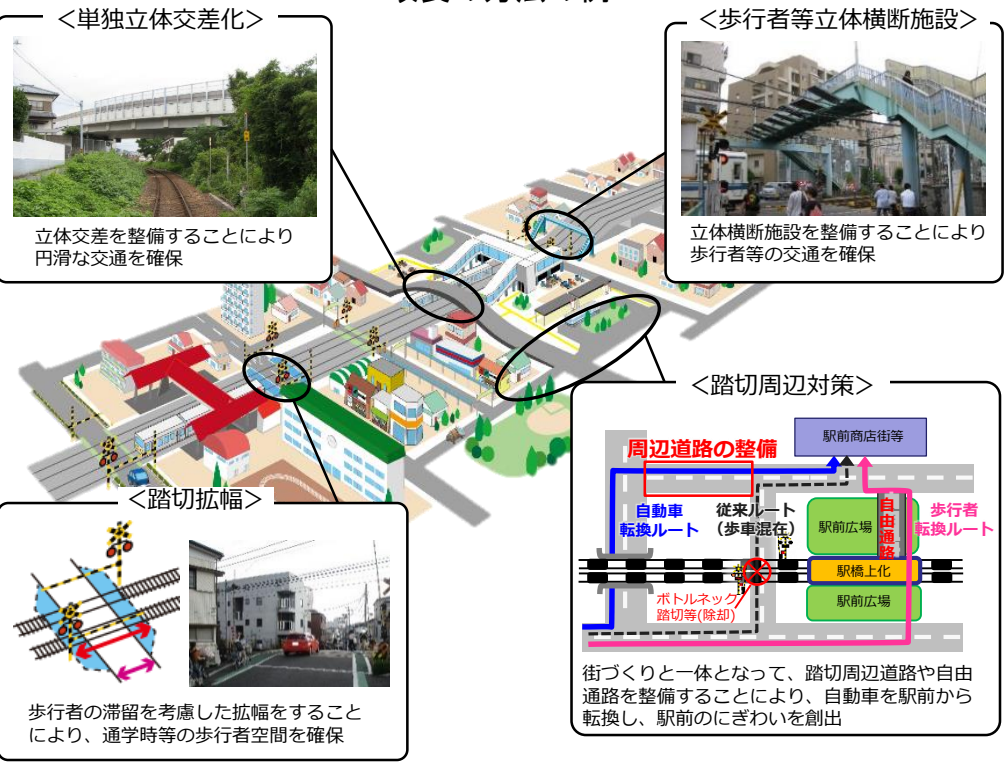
<単独立体交差化>

立体交差を整備することにより円滑な交通を確保

<歩行者等立体横断施設>

立体横断施設を整備することにより歩行者等の交通を確保

<踏切周辺対策>

駅前商店街等

周辺道路の整備

自動車転換ルート

従来ルート(歩車混在)

駅前広場

自由通路

歩行者転換ルート

駅橋上化

ボトルネック踏切等(除却)

駅前広場

街づくりと一体となって、踏切周辺道路や自由通路を整備することにより、自動車を駅前から転換し、駅前のにぎわいを創出

<踏切拡幅>

歩行者の滞留を考慮した拡幅をすることにより、通学時等の歩行者空間を確保